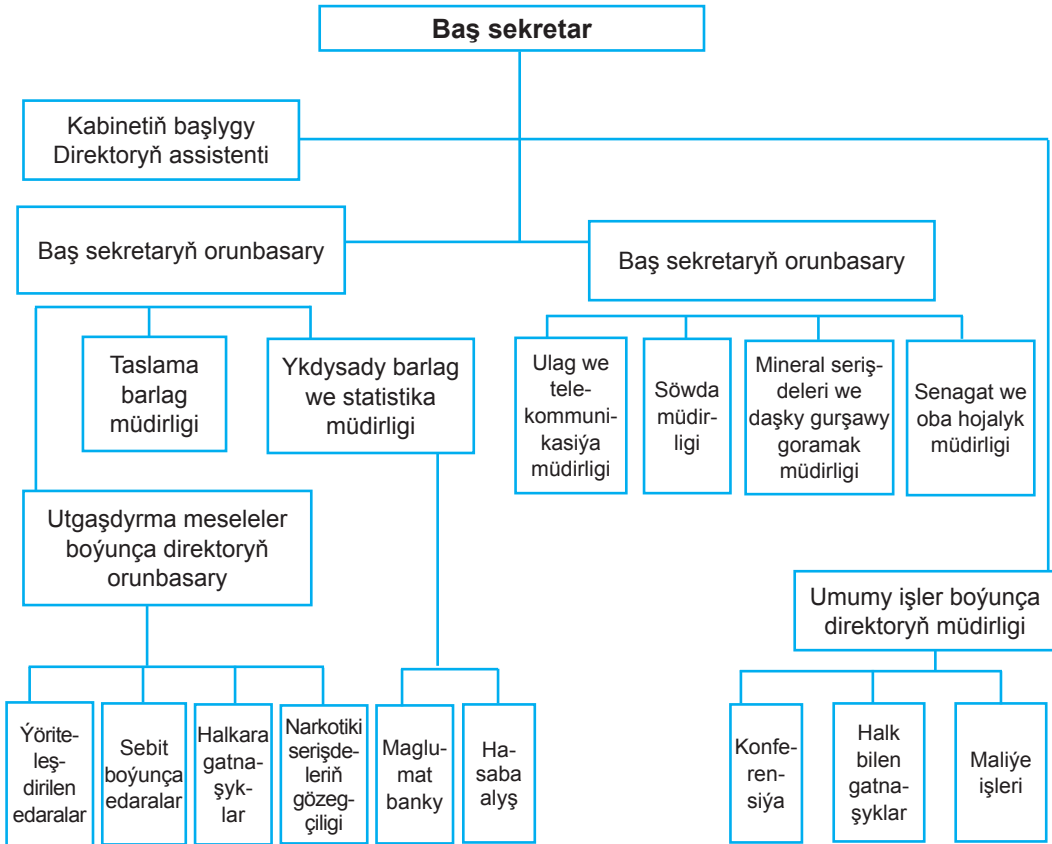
Baş sekretar

Kabinetiň başlygy Direktoryň assistenti

Baş sekretaryň orunbasary

Baş sekretaryň orunbasary

Taslama barlag müdirligi

Ykdysady barlag we statistika müdirligi

Ulag we telekommunikasiýa müdirligi

Söwda müdirligi

Mineral serişdeleri we daşky gurşawy goramak müdirligi

Senagat we oba hojalyk müdirligi

Utgaşdyrma meseleler boýunça direktoryň orunbasary

Umumy işler boýunça direktoryň müdirligi

Ýöriteleşdirilen edaralar

Sebit boýunça edaralar

Halkara gatnaşyklar

Narkotiki serişdeleriň gözegçiligi

Maglumat banky

Hasaba alyş

Konferensiýa

Halk bilen gatnaşyklar

Maliýe işleri